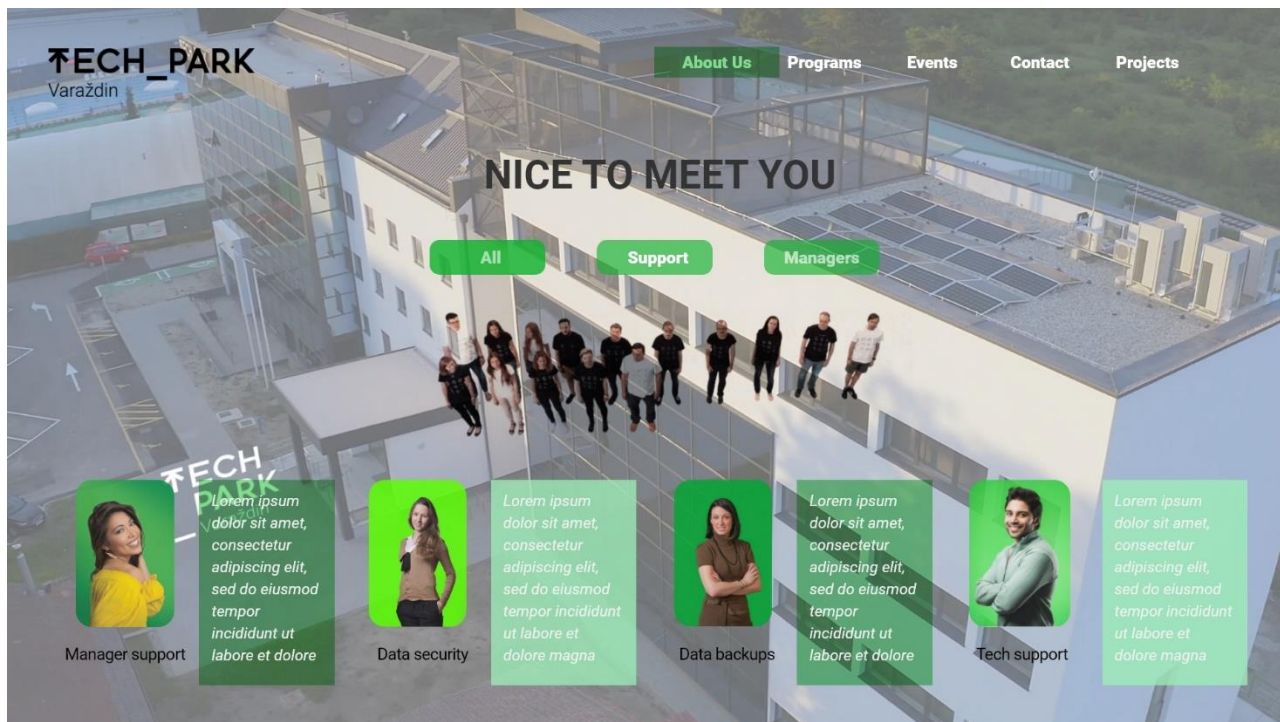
TECH_PARK
Varaždin

About Us Programs Events Contact Projects

NICE TO MEET YOU

All Support Managers

TECH PARK Varaždin

Lorem ipsum dolor sit amet, consectetur adipiscing elit, sed do eiusmod tempor incididunt ut labore et dolore

Manager support

Lorem ipsum dolor sit amet, consectetur adipiscing elit, sed do eiusmod tempor incididunt ut labore et dolore magna

Data security

Lorem ipsum dolor sit amet, consectetur adipiscing elit, sed do eiusmod tempor incididunt ut labore et dolore

Data backups

Lorem ipsum dolor sit amet, consectetur adipiscing elit, sed do eiusmod tempor incididunt ut labore et dolore magna

Tech support